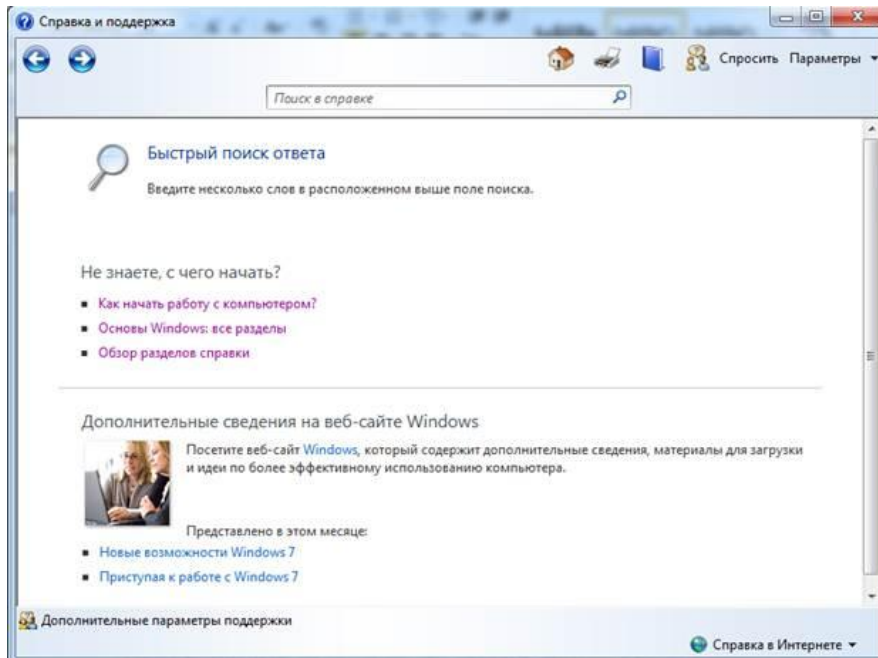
Справка и поддержка

Спросить Параметры

Поиск в справке

Быстрый поиск ответа

Введите несколько слов в расположенном выше поле поиска.

Не знаете, с чего начать?

- Как начать работу с компьютером?
- Основы Windows: все разделы
- Обзор разделов справки

Дополнительные сведения на веб-сайте Windows

Посетите веб-сайт Windows, который содержит дополнительные сведения, материалы для загрузки и идеи по более эффективному использованию компьютера.

Представлено в этом месяце:

- Новые возможности Windows 7
- Приступая к работе с Windows 7

Дополнительные параметры поддержки

Справка в Интернете